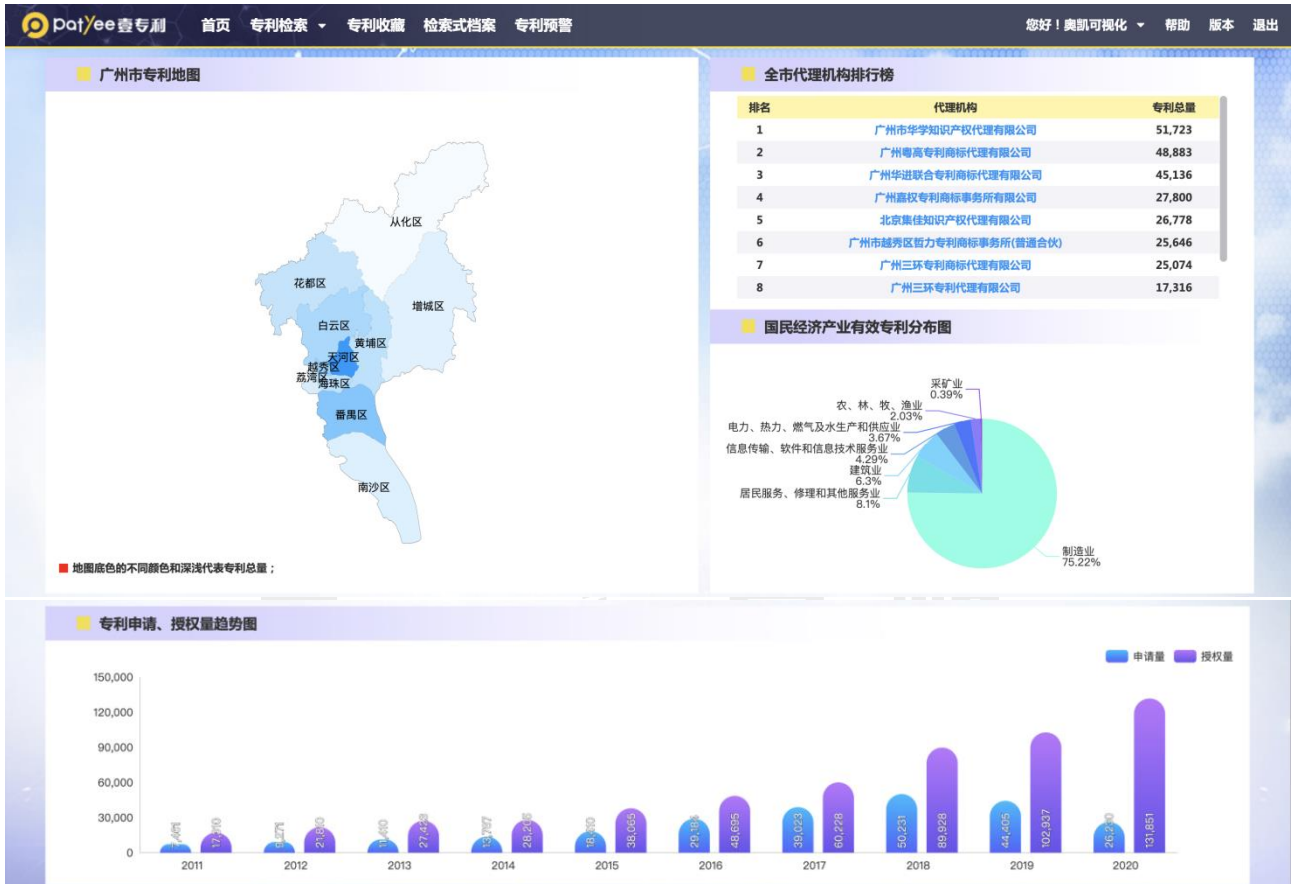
patyee壹专利 首页 专利检索 专利收藏 检索式档案 专利预警 您好！奥凯可视化 帮助 版本 退出

广州市专利地图

从化区
花都区
增城区
白云区
黄埔区
天河区
越秀区
荔湾区
海珠区
番禺区
南沙区

地图底色的不同颜色和深浅代表专利总量；

全市代理机构排行榜

| 排名 | 代理机构 | 专利总量 |
|---|---|---|
| 1 | 广州市华学知识产权代理有限公司 | 51,723 |
| 2 | 广州粤高专利商标代理有限公司 | 48,883 |
| 3 | 广州华进联合专利商标代理有限公司 | 45,136 |
| 4 | 广州嘉权专利商标事务所有限公司 | 27,800 |
| 5 | 北京集佳知识产权代理有限公司 | 26,778 |
| 6 | 广州市越秀区哲力专利商标事务所(普通合伙) | 25,646 |
| 7 | 广州三环专利商标代理有限公司 | 25,074 |
| 8 | 广州三环专利代理有限公司 | 17,316 |

国民经济产业有效专利分布图

采矿业 0.39%
农、林、牧、渔业 2.03%
电力、热力、燃气及水生产和供应业 3.67%
信息传输、软件和信息技术服务业 4.29%
建筑业 6.3%
居民服务、修理和其他服务业 8.1%
制造业 75.22%

专利申请、授权量趋势图

申请量 授权量

150,000
120,000
90,000
60,000
30,000
0

2011 2012 2013 2014 2015 2016 2017 2018 2019 2020

7,461 17,390 8,271 21,830 11,430 27,459 13,787 28,205 18,830 38,065 29,186 48,695 39,023 60,228 50,231 89,928 44,405 102,937 26,290 131,851